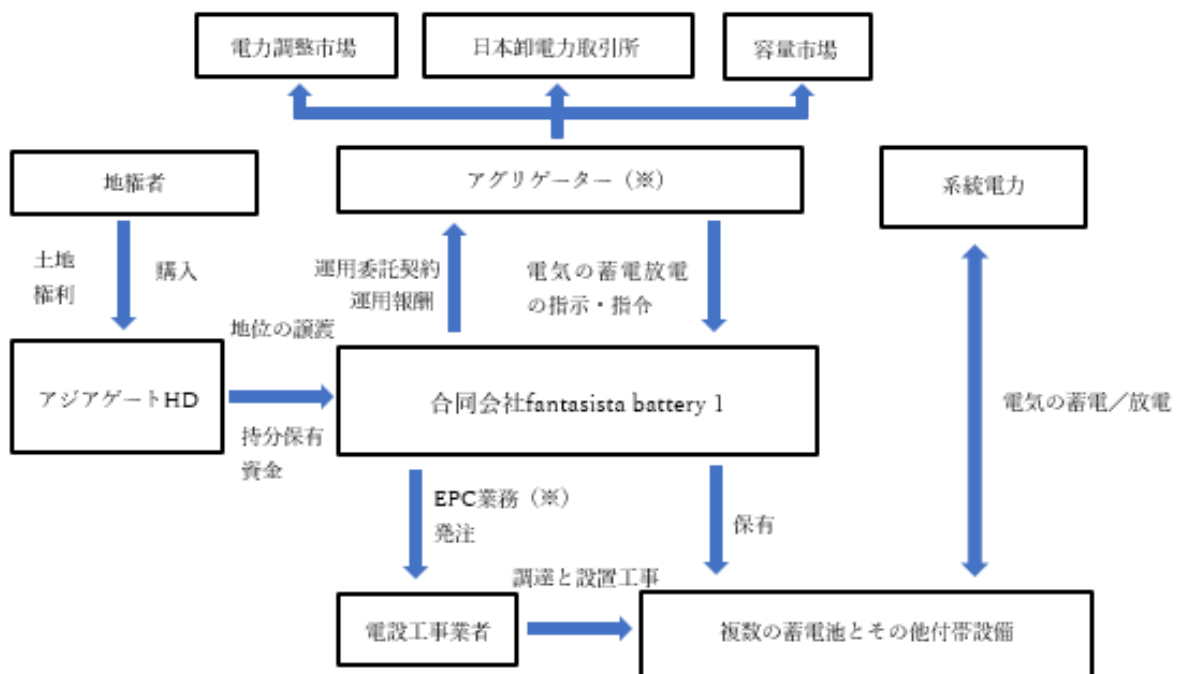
電力調整市場

日本卸電力取引所

容量市場

地権者

アグリゲーター（※）

系統電力

土地
権利

購入

運用委託契約
運用報酬

電気の蓄電放電
の指示・指令

地位の譲渡

アジアゲートHD

合同会社fantasista battery 1

電気の蓄電／放電

持分保有
資金

EPC業務（※）
発注

保有

調達と設置工事

電設工事業者

複数の蓄電池とその他付帯設備